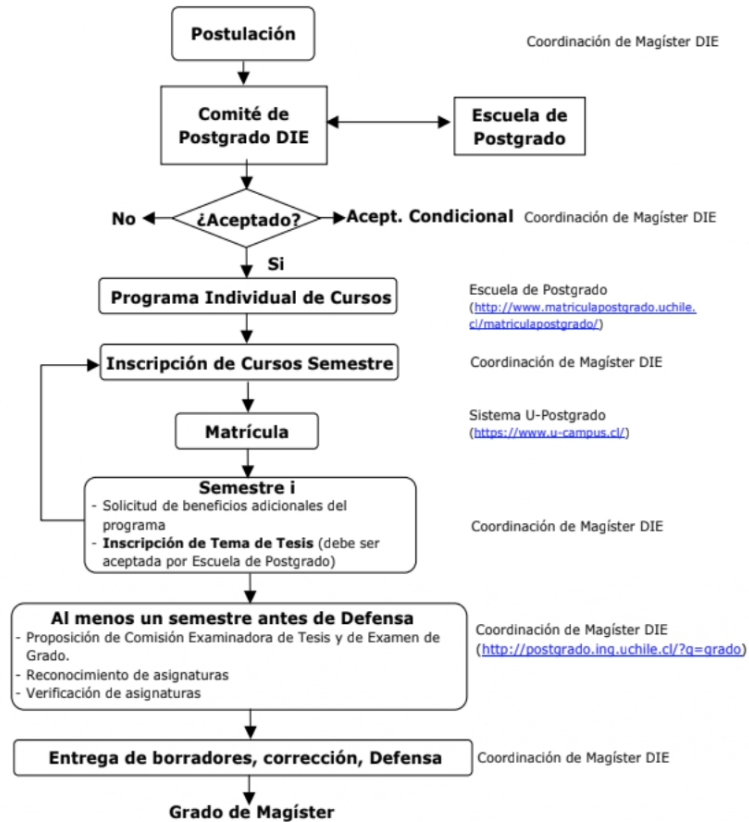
Postulación

Coordinación de Magíster DIE

Comité de Postgrado DIE

Escuela de Postgrado

No

¿Aceptado?

Acept. Condicional

Coordinación de Magíster DIE

Si

Programa Individual de Cursos

Escuela de Postgrado (http://www.matriculapostgrado.uchile.cl/matriculapostgrado/)

Inscripción de Cursos Semestre

Coordinación de Magíster DIE

Matrícula

Sistema U-Postgrado (https://www.u-campus.cl/)

Semestre i
- Solicitud de beneficios adicionales del programa
- Inscripción de Tema de Tesis (debe ser aceptada por Escuela de Postgrado)

Coordinación de Magíster DIE

Al menos un semestre antes de Defensa
- Proposición de Comisión Examinadora de Tesis y de Examen de Grado.
- Reconocimiento de asignaturas
- Verificación de asignaturas

Coordinación de Magíster DIE (http://postgrado.ing.uchile.cl/?g=grado)

Entrega de borradores, corrección, Defensa

Coordinación de Magíster DIE

Grado de Magíster